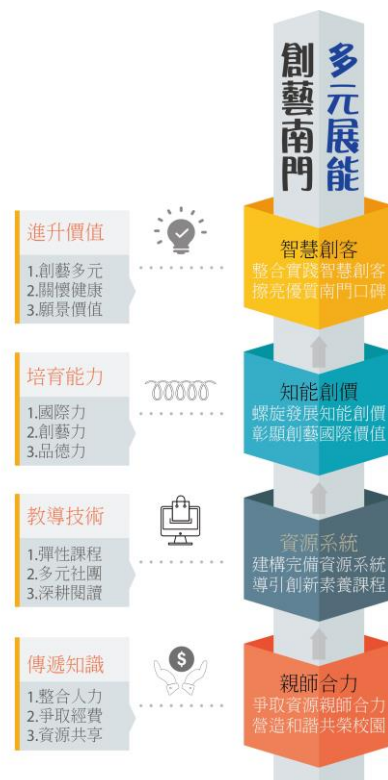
多元展能
創藝南門

進升價值
1.創藝多元
2.關懷健康
3.願景價值

智慧創客
整合實踐智慧創客
擦亮優質南門口碑

培育能力
1.國際力
2.創藝力
3.品德力

知能創價
螺旋發展知能創價
彰顯創藝國際價值

教導技術
1.彈性課程
2.多元社團
3.深耕閱讀

資源系統
建構完備資源系統
導引創新素養課程

傳遞知識
1.整合人力
2.爭取經費
3.資源共享

親師合力
爭取資源親師合力
營造和諧共榮校園